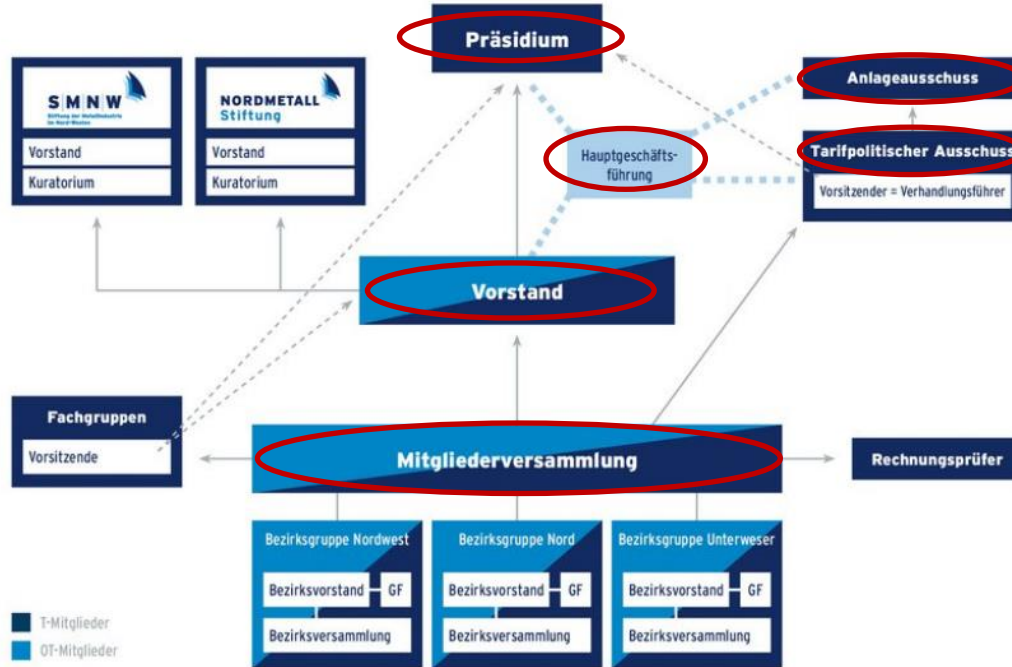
Präsidium

SMNW
Stiftung der Metallindustrie im Nord-Westen

Vorstand

Kuratorium

NORDMETALL
Stiftung

Vorstand

Kuratorium

Anlageausschuss

Hauptgeschäftsführung

Tarifpolitischer Ausschuss

Vorsitzender = Verhandlungsführer

Vorstand

Fachgruppen

Vorsitzende

Mitgliederversammlung

Rechnungsprüfer

Bezirksgruppe Nordwest

Bezirksvorstand

GF

Bezirksversammlung

Bezirksgruppe Nord

Bezirksvorstand

GF

Bezirksversammlung

Bezirksgruppe Unterweser

Bezirksvorstand

GF

Bezirksversammlung

T-Mitglieder

OT-Mitglieder